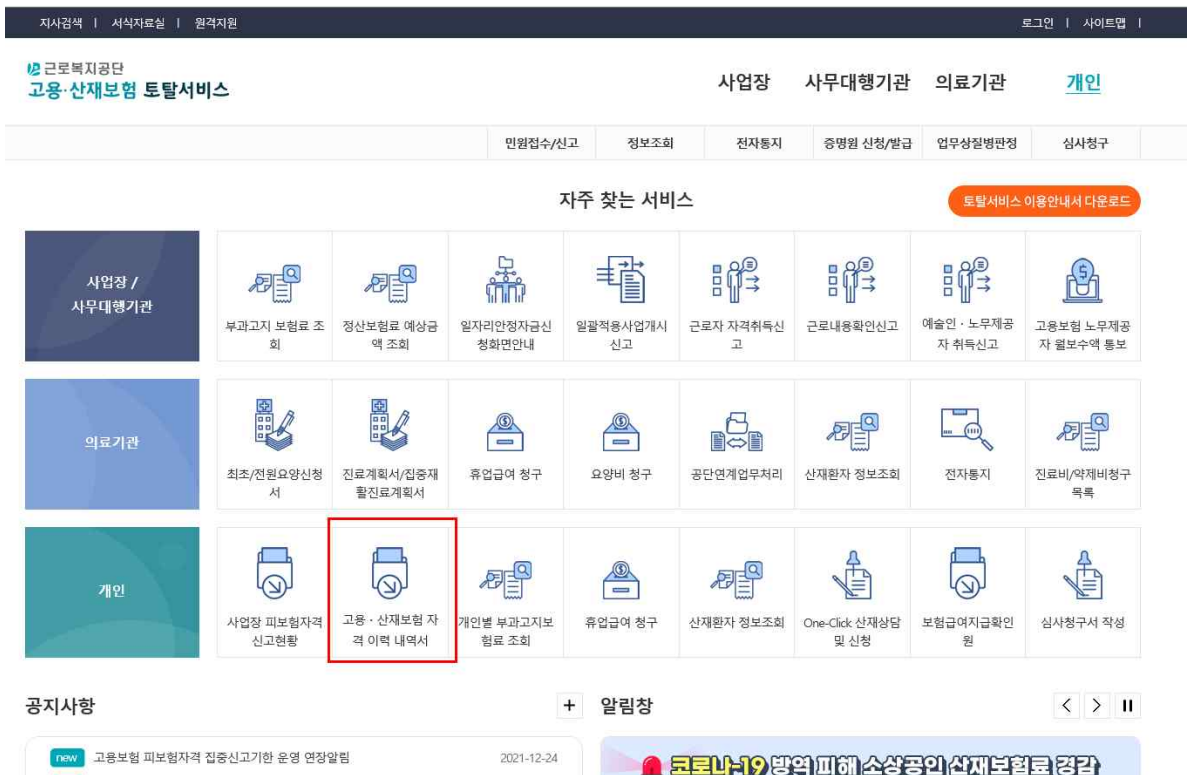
지사검색 | 서식자료실 | 원격지원

로그인 | 사이트맵 |

근로복지공단
고용·산재보험 토탈서비스

사업장 사무대행기관 의료기관 개인

민원접수/신고 정보조회 전자통지 증명원 신청/발급 업무상질병판정 심사청구

자주 찾는 서비스

토탈서비스 이용안내서 다운로드

사업장 / 사무대행기관

부과고지 보험료 조회

정산보험료 예상금액 조회

일자리안정자금신청화면안내

일괄적용사업개시신고

근로자 자격취득신고

근로내용확인신고

예술인 · 노무제공자 취득신고

고용보험 노무제공자 월보수액 통보

의료기관

최초/전원요양신청서

진료계획서/집중재활진료계획서

휴업급여 청구

요양비 청구

공단연계업무처리

산재환자 정보조회

전자통지

진료비/약제비청구목록

개인

사업장 피보험자격 신고현황

고용 · 산재보험 자격 이력 내역서

개인별 부과고지보험료 조회

휴업급여 청구

산재환자 정보조회

One-Click 산재상담 및 신청

보험급여지급확인원

심사청구서 작성

공지사항 +

new 고용보험 피보험자격 집중신고기한 운영 연장알림 2021-12-24

알림창

코로나-19 방역 피해 소상공인 산재보험료 경감